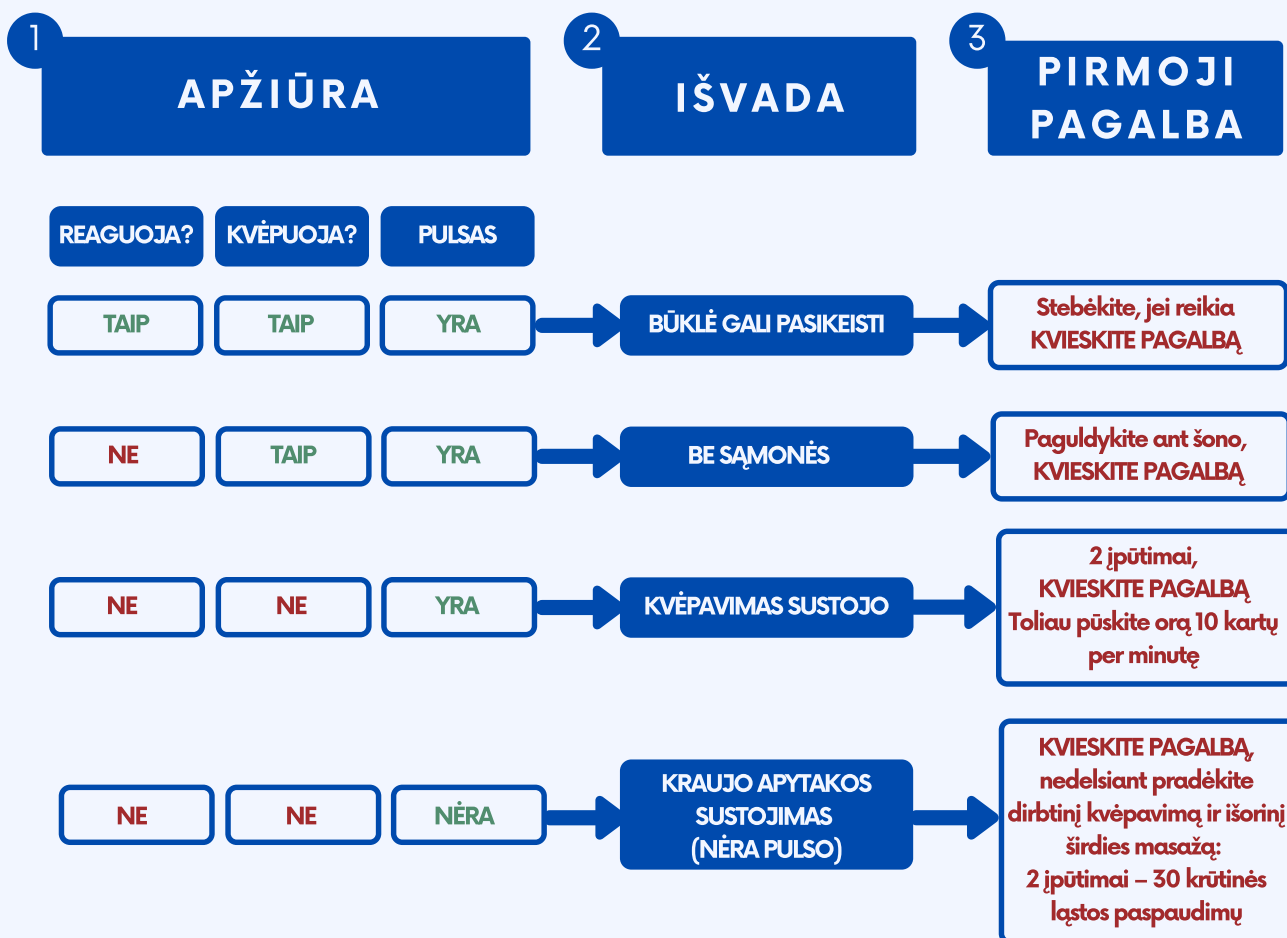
1
APŽIŪRA

2
IŠVADA

3
PIRMOJI PAGALBA

REAGUOJA? KVĖPUOJA? PULSAS

TAIP TAIP YRA
BŪKLĖ GALI PASIKEISTI
Stebėkite, jei reikia KVIESKITE PAGALBĄ

NE TAIP YRA
BE SĄMONĖS
Paguldykite ant šono, KVIESKITE PAGALBĄ

NE NE YRA
KVĖPAVIMAS SUSTOJO
2 įpūtimai, KVIESKITE PAGALBĄ Toliau pūskite orą 10 kartų per minutę

NE NE NĖRA
KRAUJO APYTAKOS SUSTOJIMAS (NĖRA PULSO)
KVIESKITE PAGALBĄ, nedelsiant pradėkite dirbtinį kvėpavimą ir išorinį širdies masažą: 2 įpūtimai – 30 krūtinės ląstos paspaudimų